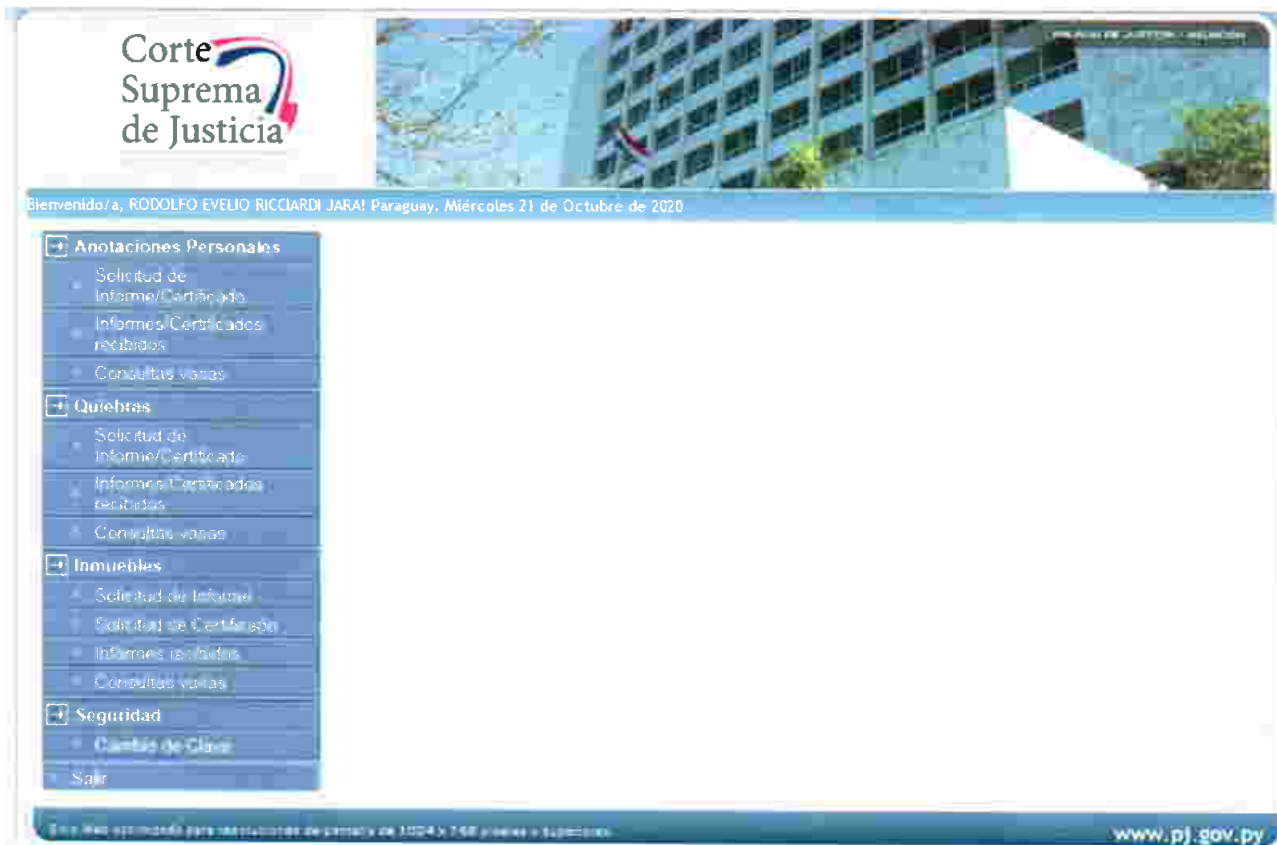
Corte Suprema de Justicia

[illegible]

Bienvenido/a, RODOLFO EVELIO RICCIARDI JARA! Paraguay, Miércoles 21 de Octubre de 2020

Anotaciones Personales
Solicitud de Informe/Certificado
Informes/Certificados recibidos
Consultas varias

Quiebras
Solicitud de Informe/Certificado
Informes/Certificados recibidos
Consultas varias

Inmuebles
Solicitud de Informe
Solicitud de Certificado
Informes recibidos
Consultas varias

Seguridad
Cambio de Clave

Salir

Sitio Web optimizado para resoluciones de pantalla de 1024 x 768 pixeles o superiores.

www.pj.gov.py